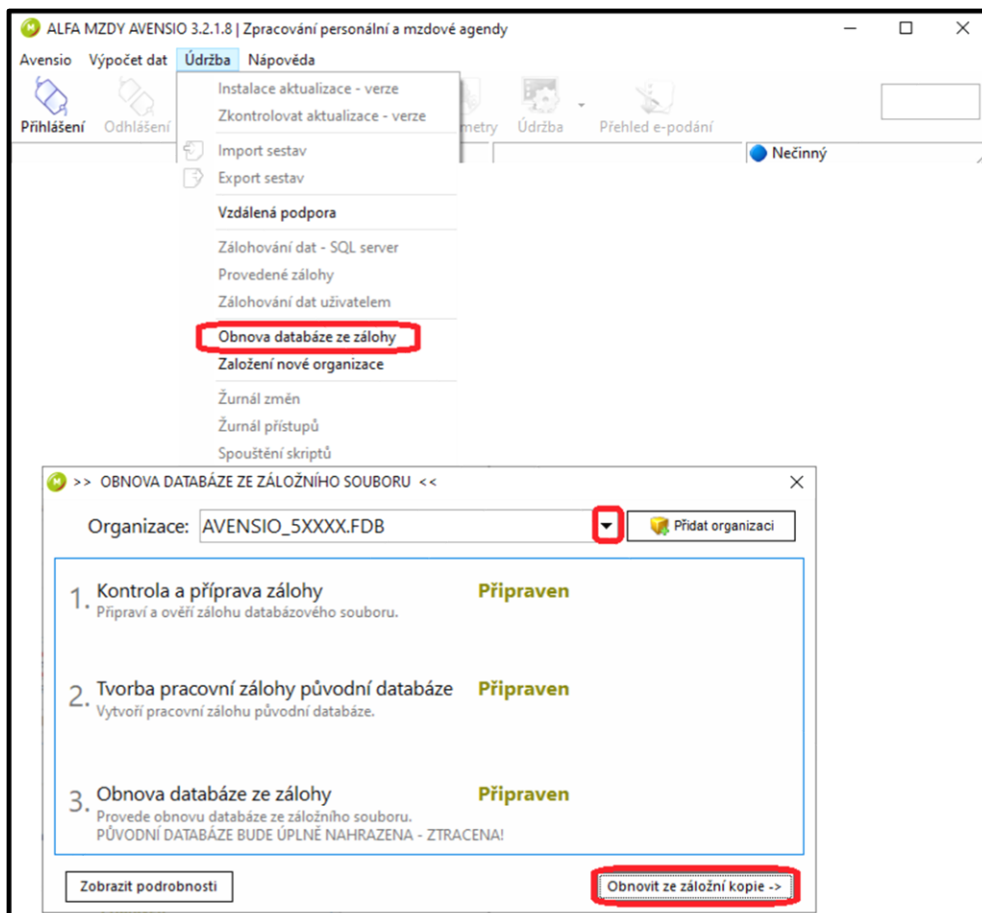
ALFA MZDY AVENSIO 3.2.1.8 | Zpracování personální a mzdové agendy

Avensio Výpočet dat Údržba Nápověda

Přihlášení Odhlášení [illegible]metry Údržba Přehled e-podání

Nečinný

Instalace aktualizace - verze
Zkontrolovat aktualizace - verze
Import sestav
Export sestav
Vzdálená podpora
Zálohování dat - SQL server
Provedené zálohy
Zálohování dat uživatelem
Obnova databáze ze zálohy
Založení nové organizace
Žurnál změn
Žurnál přístupů
Spouštění skriptů

>> OBNOVA DATABÁZE ZE ZÁLOŽNÍHO SOUBORU <<

Organizace: AVENSIO_5XXXX.FDB

Přidat organizaci

1. Kontrola a příprava zálohy
Připraví a ověří zálohu databázového souboru.
Připraven

2. Tvorba pracovní zálohy původní databáze
Vytvoří pracovní zálohu původní databáze.
Připraven

3. Obnova databáze ze zálohy
Provede obnovu databáze ze záložního souboru.
PŮVODNÍ DATABÁZE BUDE ÚPLNĚ NAHRAZENA - ZTRACENA!
Připraven

Zobrazit podrobnosti

Obnovit ze záložní kopie ->